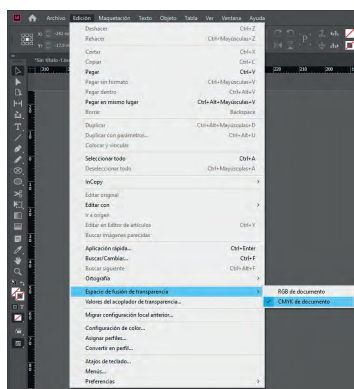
Archivo Edición Maquetación Texto Objeto Tabla Ver Ventana Ayuda

*Sin título-1

Deshacer Ctrl+Z
Rehacer Ctrl+Mayúsculas+Z
Cortar Ctrl+X
Copiar Ctrl+C
Pegar Ctrl+V
Pegar sin formato Ctrl+Mayúsculas+V
Pegar dentro Ctrl+Alt+V
Pegar en mismo lugar Ctrl+Alt+Mayúsculas+V
Borrar Backspace
Duplicar Ctrl+Alt+Mayúsculas+D
Duplicar con parámetros... Ctrl+Alt+U
Colocar y vincular
Seleccionar todo Ctrl+A
Deseleccionar todo Ctrl+Mayúsculas+A
InCopy
Editar original
Editar con
Ir a origen
Editar en Editor de artículos Ctrl+Y
Buscar imágenes parecidas
Aplicación rápida... Ctrl+Enter
Buscar/Cambiar... Ctrl+F
Buscar siguiente Ctrl+Alt+F
Ortografía
Espacio de fusión de transparencia
Valores del acoplador de transparencia...
Migrar configuración local anterior...
Configuración de color...
Asignar perfiles...
Convertir en perfil...
Atajos de teclado...
Menús...
Preferencias

RGB de documento
CMYK de documento